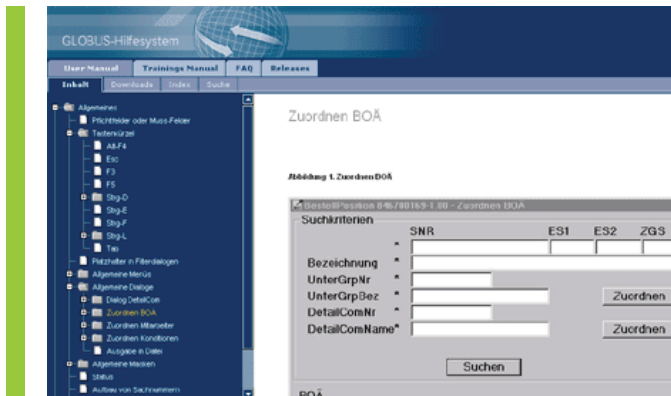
GLOBUS-Hilfesystem

User Manual | Trainings Manual | FAQ | Releases

Inhalt | Downloads | Index | Suche

Allgemeines
Pflichtfelder oder Muss-Felder
Tastenkürzel
Alt-F4
Esc
F3
F5
Strg-D
Strg-E
Strg-F
Strg-L
Tab
Platzhalter in Filterdialogen
Allgemeine Menüs
Allgemeine Dialoge
Dialog DetailCon
Zuordnen BOA
Zuordnen Mitarbeiter
Zuordnen Konditionen
Ausgabe in Datei
Allgemeine Masken
Status
Aufbau von Sachnummern

Zuordnen BOÄ

Abbildung 1. Zuordnen BOÄ

BestellPosition 846780169-1.00 - Zuordnen BOÄ

Suchkriterien

SNR | ES1 | ES2 | ZGS

*

Bezeichnung *

UnterGrpNr *

UnterGrpBez *

Zuordnen

DetailComNr *

DetailComName*

Zuordnen

Suchen

BOÄ